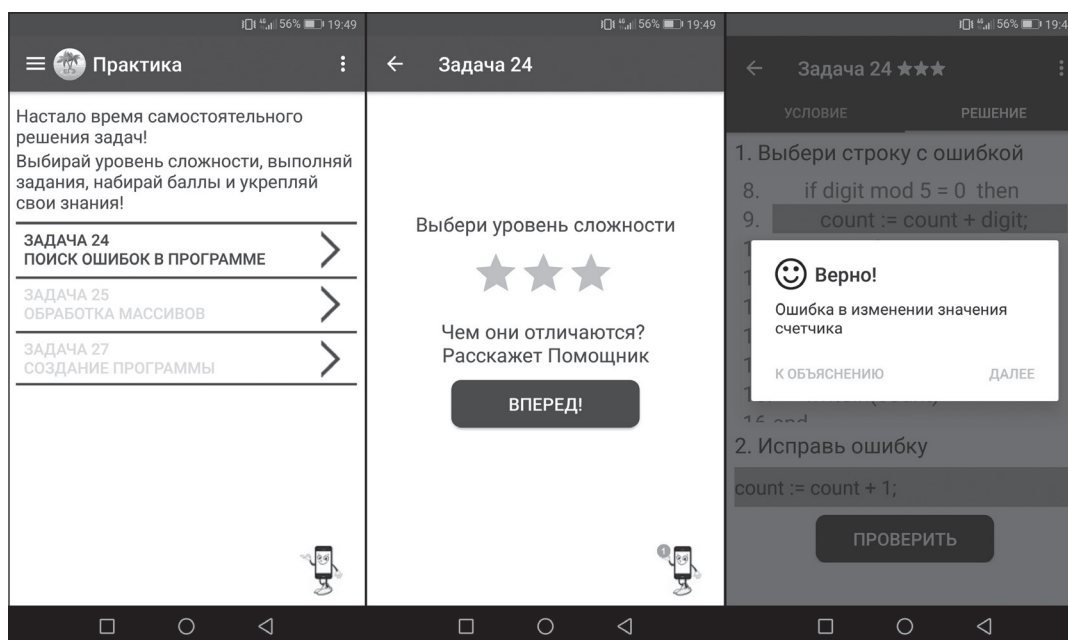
56% 19:49

Практика

Настало время самостоятельного решения задач!
Выбирай уровень сложности, выполняй задания, набирай баллы и укрепляй свои знания!

ЗАДАЧА 24
ПОИСК ОШИБОК В ПРОГРАММЕ

ЗАДАЧА 25
ОБРАБОТКА МАССИВОВ

ЗАДАЧА 27
СОЗДАНИЕ ПРОГРАММЫ

56% 19:49

Задача 24

Выбери уровень сложности

Чем они отличаются?
Расскажет Помощник

ВПЕРЕД!

1

56% 19:4

Задача 24

УСЛОВИЕ

РЕШЕНИЕ

1. Выбери строку с ошибкой

8. if digit mod 5 = 0 then

9. count := count + digit;

1

1

1

1

1

1

16 end

Верно!

Ошибка в изменении значения счетчика

К ОБЪЯСНЕНИЮ

ДАЛЕЕ

2. Исправь ошибку

count := count + 1;

ПРОВЕРИТЬ